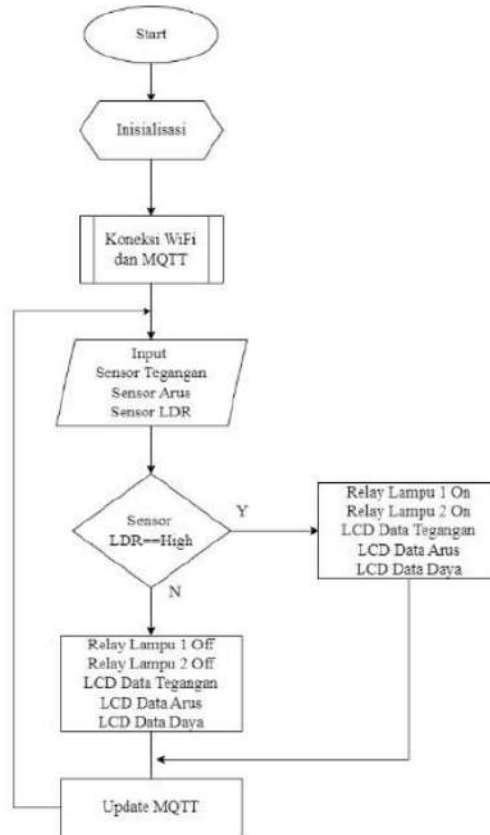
Start

Inisialisasi

Koneksi WiFi dan MQTT

Input
Sensor Tegangan
Sensor Arus
Sensor LDR

Sensor LDR==High

Y

Relay Lampu 1 On
Relay Lampu 2 On
LCD Data Tegangan
LCD Data Arus
LCD Data Daya

N

Relay Lampu 1 Off
Relay Lampu 2 Off
LCD Data Tegangan
LCD Data Arus
LCD Data Daya

Update MQTT